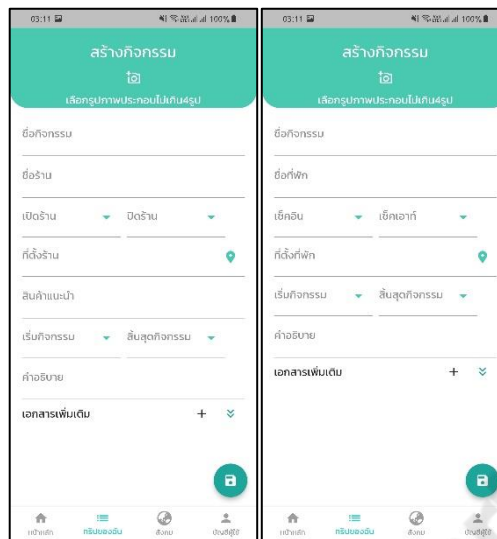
03:11
100%

สร้างกิจกรรม

เลือกรูปภาพประกอบไม่เกิน4รูป

ชื่อกิจกรรม

ชื่อร้าน

เปิดร้าน

ปิดร้าน

ที่ตั้งร้าน

สินค้าแนะนำ

เริ่มกิจกรรม

สิ้นสุดกิจกรรม

คำอธิบาย

เอกสารเพิ่มเติม

+

หน้าหลัก

ทริปของฉัน

สังคม

บัญชีผู้ใช้

03:11
100%

สร้างกิจกรรม

เลือกรูปภาพประกอบไม่เกิน4รูป

ชื่อกิจกรรม

ชื่อที่พัก

เช็คอิน

เช็คเอาท์

ที่ตั้งที่พัก

เริ่มกิจกรรม

สิ้นสุดกิจกรรม

คำอธิบาย

เอกสารเพิ่มเติม

+

หน้าหลัก

ทริปของฉัน

สังคม

บัญชีผู้ใช้